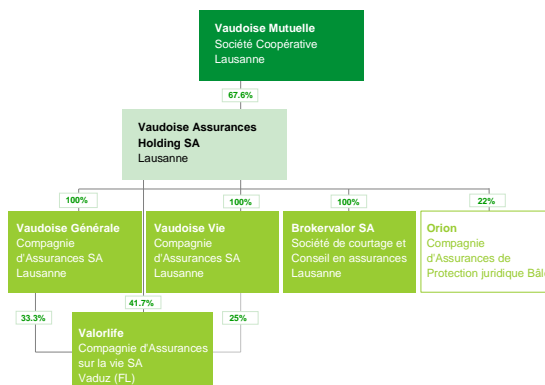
Vaudoise Mutuelle
Société Coopérative
Lausanne

67.6%

Vaudoise Assurances Holding SA
Lausanne

100%

Vaudoise Générale
Compagnie d'Assurances SA
Lausanne

100%

Vaudoise Vie
Compagnie d'Assurances SA
Lausanne

100%

Brokervalor SA
Société de courtage et Conseil en assurances
Lausanne

22%

Orion
Compagnie d'Assurances de Protection juridique Bâ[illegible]

33.3%

41.7%

25%

Valorlife
Compagnie d'Assurances sur la vie SA
Vaduz (FL)